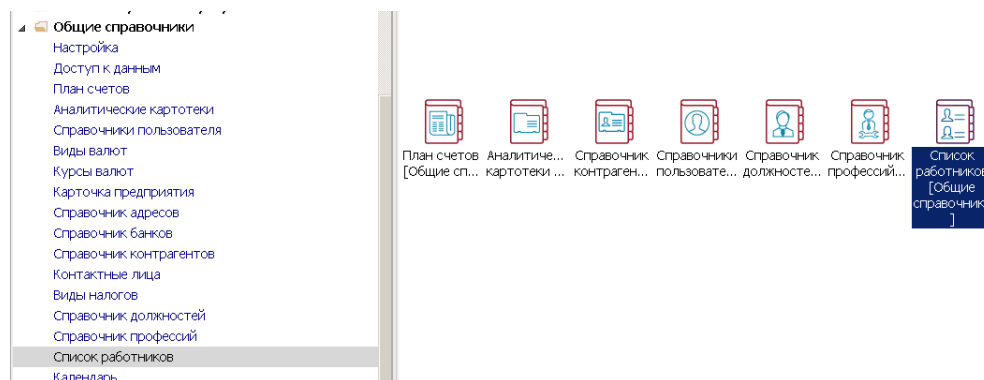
Общие справочники
Настройка
Доступ к данным
План счетов
Аналитические картотеки
Справочники пользователя
Виды валют
Курсы валют
Карточка предприятия
Справочник адресов
Справочник банков
Справочник контрагентов
Контактные лица
Виды налогов
Справочник должностей
Справочник профессий
Список работников
Календарь

План счетов [Общие сп...
Аналитиче... картотеки ...
Справочник контраген...
Справочники пользовате...
Справочник должносте...
Справочник профессий...
Список работников [Общие справочник ]